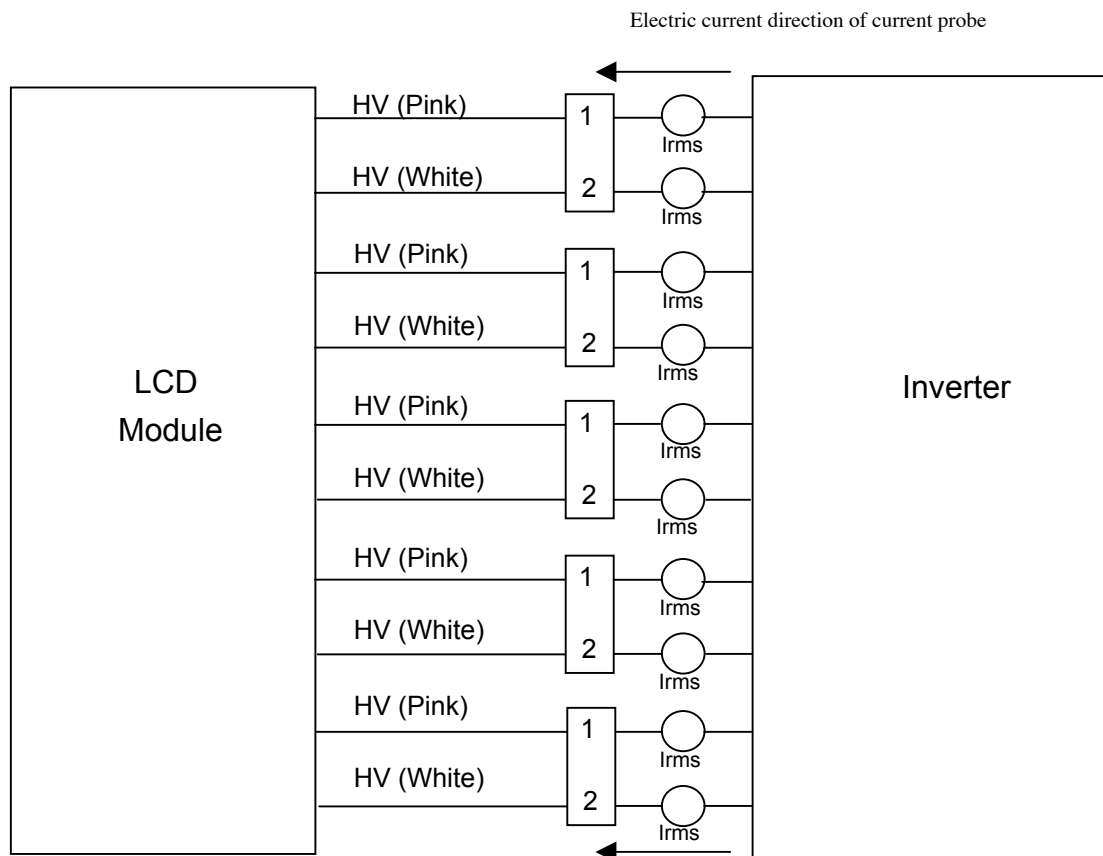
Electric current direction of current probe

LCD Module

HV (Pink)
1
Irms
HV (White)
2
Irms
HV (Pink)
1
Irms
HV (White)
2
Irms
HV (Pink)
1
Irms
HV (White)
2
Irms
HV (Pink)
1
Irms
HV (White)
2
Irms
HV (Pink)
1
Irms
HV (White)
2
Irms

Inverter